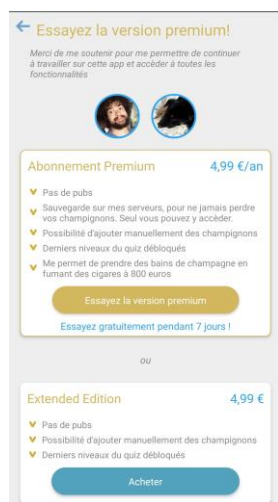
← Essayez la version premium!

Merci de me soutenir pour me permettre de continuer à travailler sur cette app et accéder à toutes les fonctionnalités

Abonnement Premium 4,99 €/an

Pas de pubs

Sauvegarde sur mes serveurs, pour ne jamais perdre vos champignons. Seul vous pouvez y accèder.

Possibilité d'ajouter manuellement des champignons

Derniers niveaux du quiz débloqués

Me permet de prendre des bains de champagne en fumant des cigares à 800 euros

Essayez la version premium

Essayez gratuitement pendant 7 jours !

ou

Extended Edition 4,99 €

Pas de pubs

Possibilité d'ajouter manuellement des champignons

Derniers niveaux du quiz débloqués

Acheter